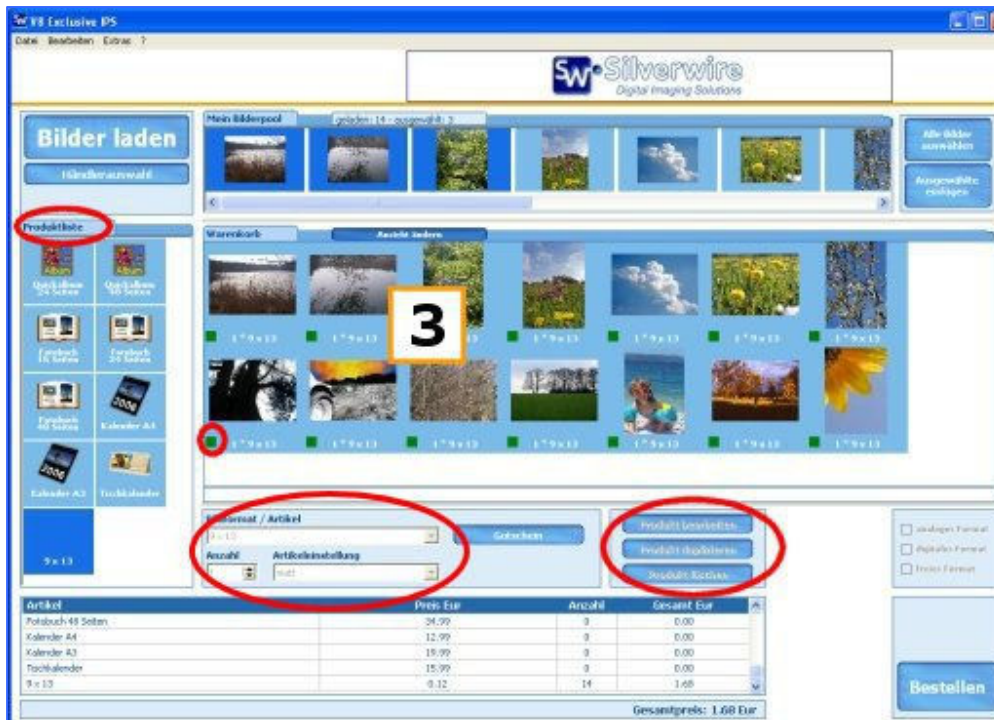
V8 Exclusive IPS

Datei Bearbeiten Extras ?

SW Silverwire Digital Imaging Solutions

Bilder laden

Händlerauswahl

Mein Bilderpool

geladen: 14 - ausgewählt: 2

Alle Bilder auswählen

Ausgewählte einfügen

Produktliste

Quickalbum 24 Seiten

Quickalbum 48 Seiten

Fotobuch 16 Seiten

Fotobuch 24 Seiten

Fotobuch 48 Seiten

Kalender A4

Kalender A3

Tischkalender

9 x 13

Warenkorb

Ansicht ändern

3

1 * 9 x 13

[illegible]format / Artikel

9 x 13

Gutschein

Anzahl

Artikeleinstellung

matt

Produkt bearbeiten

Produkt duplizieren

Produkt löschen

Analoges Format

Digitales Format

Freies Format

| Artikel | Preis Eur | Anzahl | Gesamt Eur |
|---|---|---|---|
| Fotobuch 48 Seiten | 34.99 | 0 | 0.00 |
| Kalender A4 | 12.99 | 0 | 0.00 |
| Kalender A3 | 19.99 | 0 | 0.00 |
| Tischkalender | 15.99 | 0 | 0.00 |
| 9 x 13 | 0.12 | 14 | 1.68 |

Gesamtpreis: 1.68 Eur

Bestellen